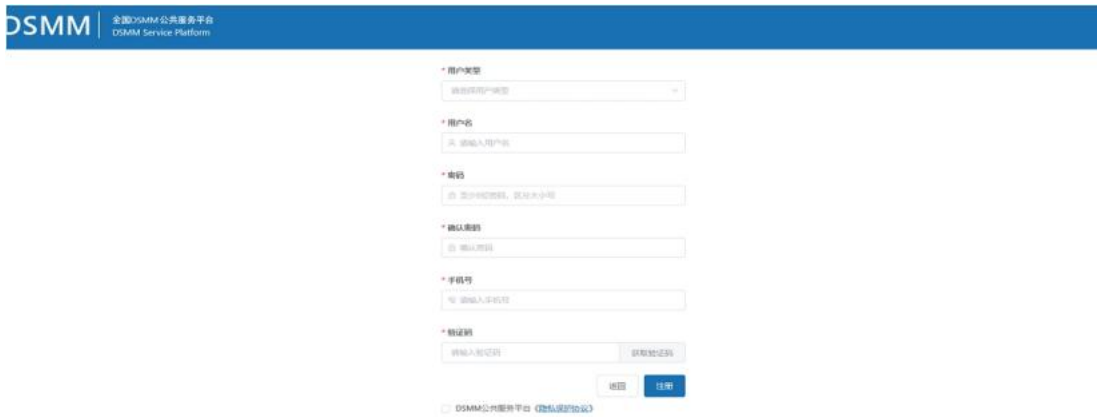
DSMM | 全国DSMM公共服务平台
DSMM Service Platform

* 用户类型
请选择用户类型

* 用户名
请输入用户名

* 密码
至少8位密码，区分大小写

* 确认密码
确认密码

* 手机号
请输入手机号

* 验证码
请输入验证码
获取验证码

返回
注册

DSMM公共服务平台《隐私保护协议》